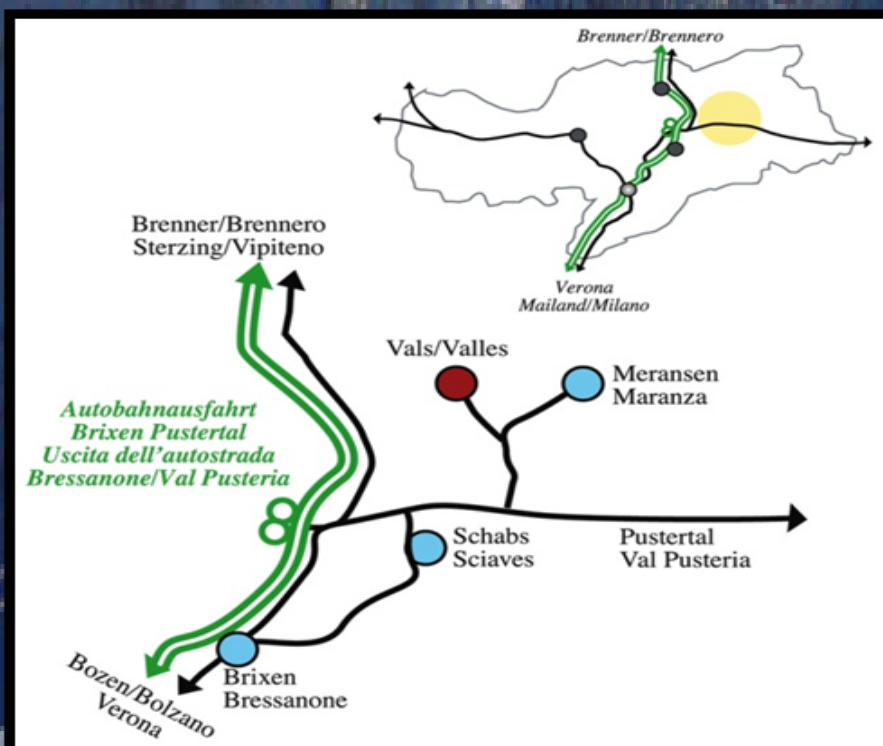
Brenner/Brennero

Verona
Mailand/Milano

Brenner/Brennero
Sterzing/Vipiteno

Vals/Valles

Meransen
Maranza

Autobahnausfahrt
Brixen Pustertal
Uscita dell'autostrada
Bressanone/Val Pusteria

Schabs
Sciaves

Pustertal
Val Pusteria

Bozen/Bolzano
Verona

Brixen
Bressanone